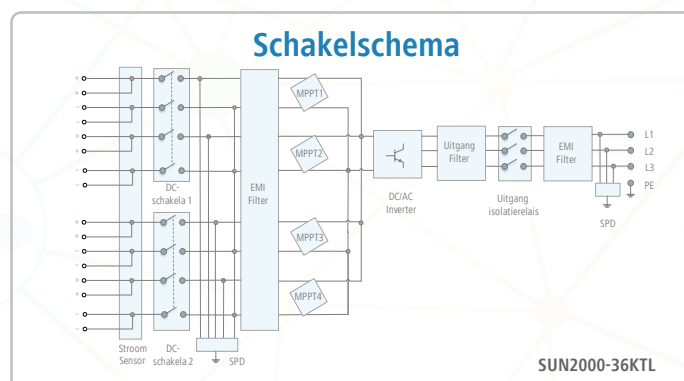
Schakelschema

MPPT1

MPPT2

MPPT3

MPPT4

DC-schakela 1

EMI Filter

DC/AC Inverter

Uitgang Filter

Uitgang isolatierelais

EMI Filter

L1
L2
L3
PE

SPD

Stroom Sensor

DC-schakela 2

SPD

SUN2000-36KTL